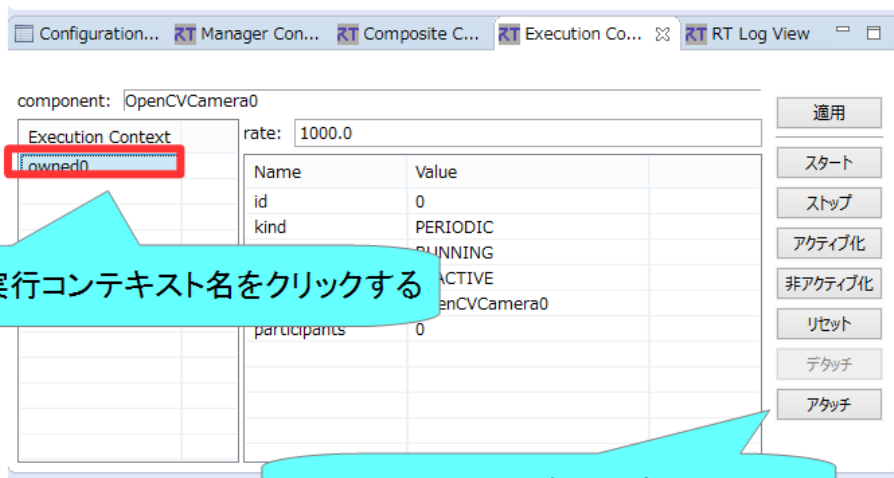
Configuration... RT Manager Con... RT Composite C... RT Execution Co... RT RT Log View

component: OpenCVCamera0

適用

Execution Context
owned0

rate: 1000.0

| Name | Value |
|---|---|
| id | 0 |
| kind | PERIODIC |
| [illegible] | RUNNING |
| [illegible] | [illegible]ACTIVE |
| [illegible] | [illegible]enCVCamera0 |
| participants | 0 |

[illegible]実行コンテキスト名をクリックする

スタート
ストップ
アクティブ化
非アクティブ化
リセット
デタッチ
アタッチ